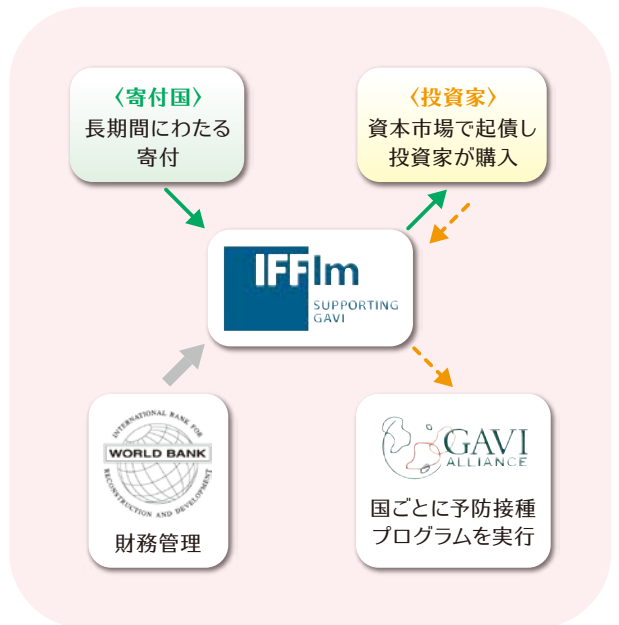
〈寄付国〉
長期間にわたる
寄付

〈投資家〉
資本市場で起債し
投資家が購入

IFFIm
SUPPORTING
GAVI

INTERNATIONAL BANK FOR
WORLD BANK
RECONSTRUCTION AND DEVELOPMENT

財務管理

GAVI
ALLIANCE

国ごとに予防接種
プログラムを実行